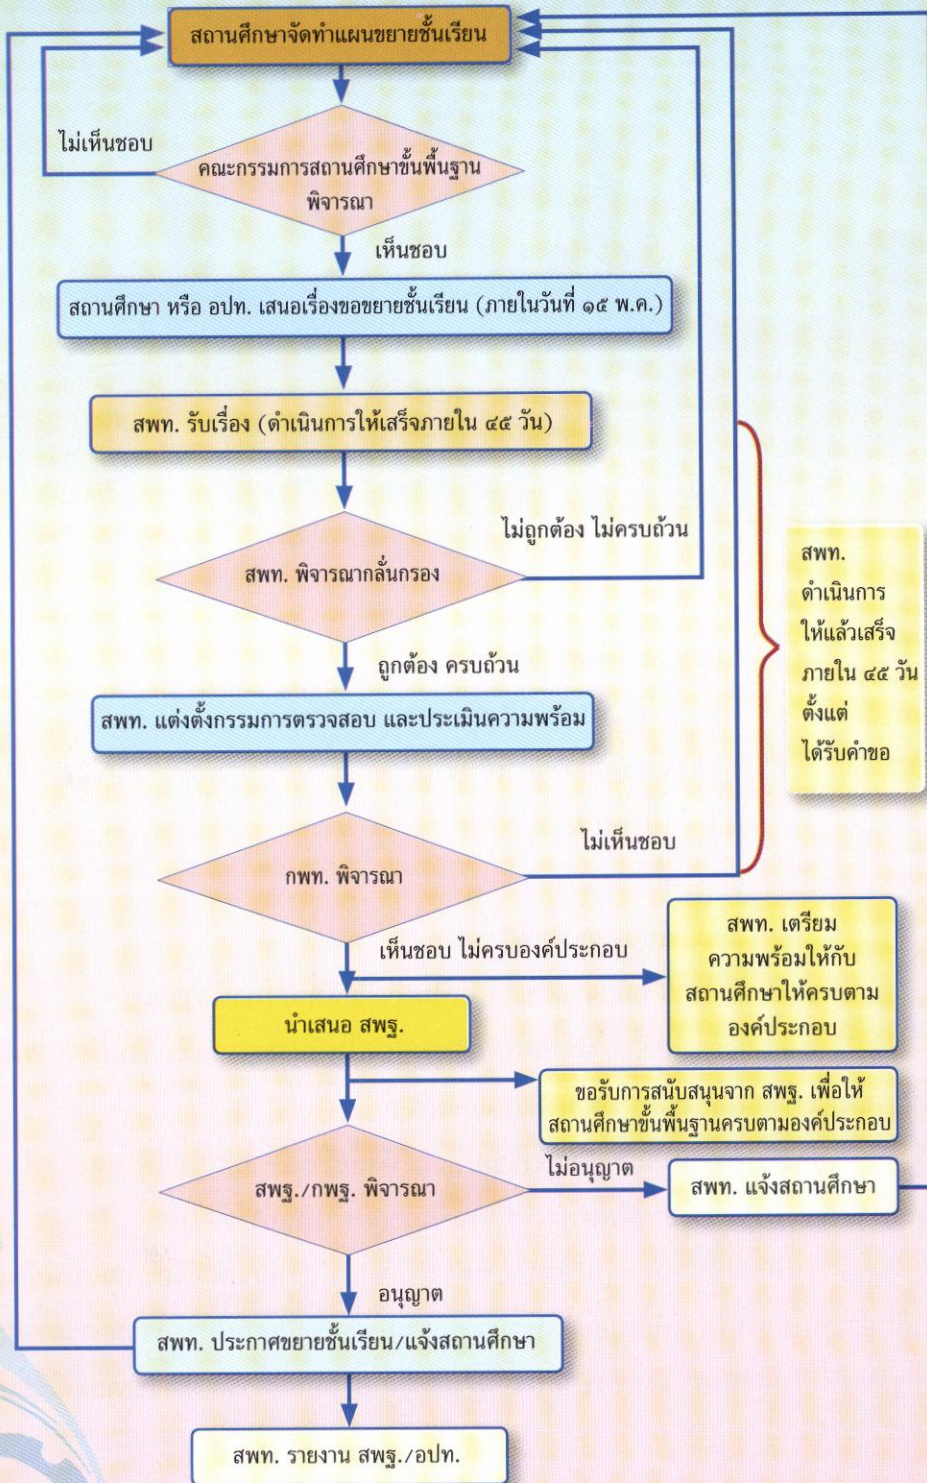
สถานศึกษาจัดทำแผนขยายชั้นเรียน

ไม่เห็นชอบ

คณะกรรมการสถานศึกษาขั้นพื้นฐาน พิจารณา

เห็นชอบ

สถานศึกษา หรือ อปท. เสนอเรื่องขอขยายชั้นเรียน (ภายในวันที่ ๑๕ พ.ค.)

สพท. รับเรื่อง (ดำเนินการให้เสร็จภายใน ๔๕ วัน)

ไม่ถูกต้อง ไม่ครบถ้วน

สพท. พิจารณากลั่นกรอง

ถูกต้อง ครบถ้วน

สพท. แต่งตั้งกรรมการตรวจสอบ และประเมินความพร้อม

สพท. ดำเนินการให้แล้วเสร็จภายใน ๔๕ วัน ตั้งแต่ได้รับคำขอ

ไม่เห็นชอบ

กพท. พิจารณา

เห็นชอบ ไม่ครบองค์ประกอบ

สพท. เตรียมความพร้อมให้กับสถานศึกษาให้ครบตามองค์ประกอบ

นำเสนอ สพฐ.

ขอรับการสนับสนุนจาก สพฐ. เพื่อให้สถานศึกษาขั้นพื้นฐานครบตามองค์ประกอบ

ไม่อนุญาต

สพฐ./กพฐ. พิจารณา

สพท. แจ้งสถานศึกษา

อนุญาต

สพท. ประกาศขยายชั้นเรียน/แจ้งสถานศึกษา

สพท. รายงาน สพฐ./อปท.